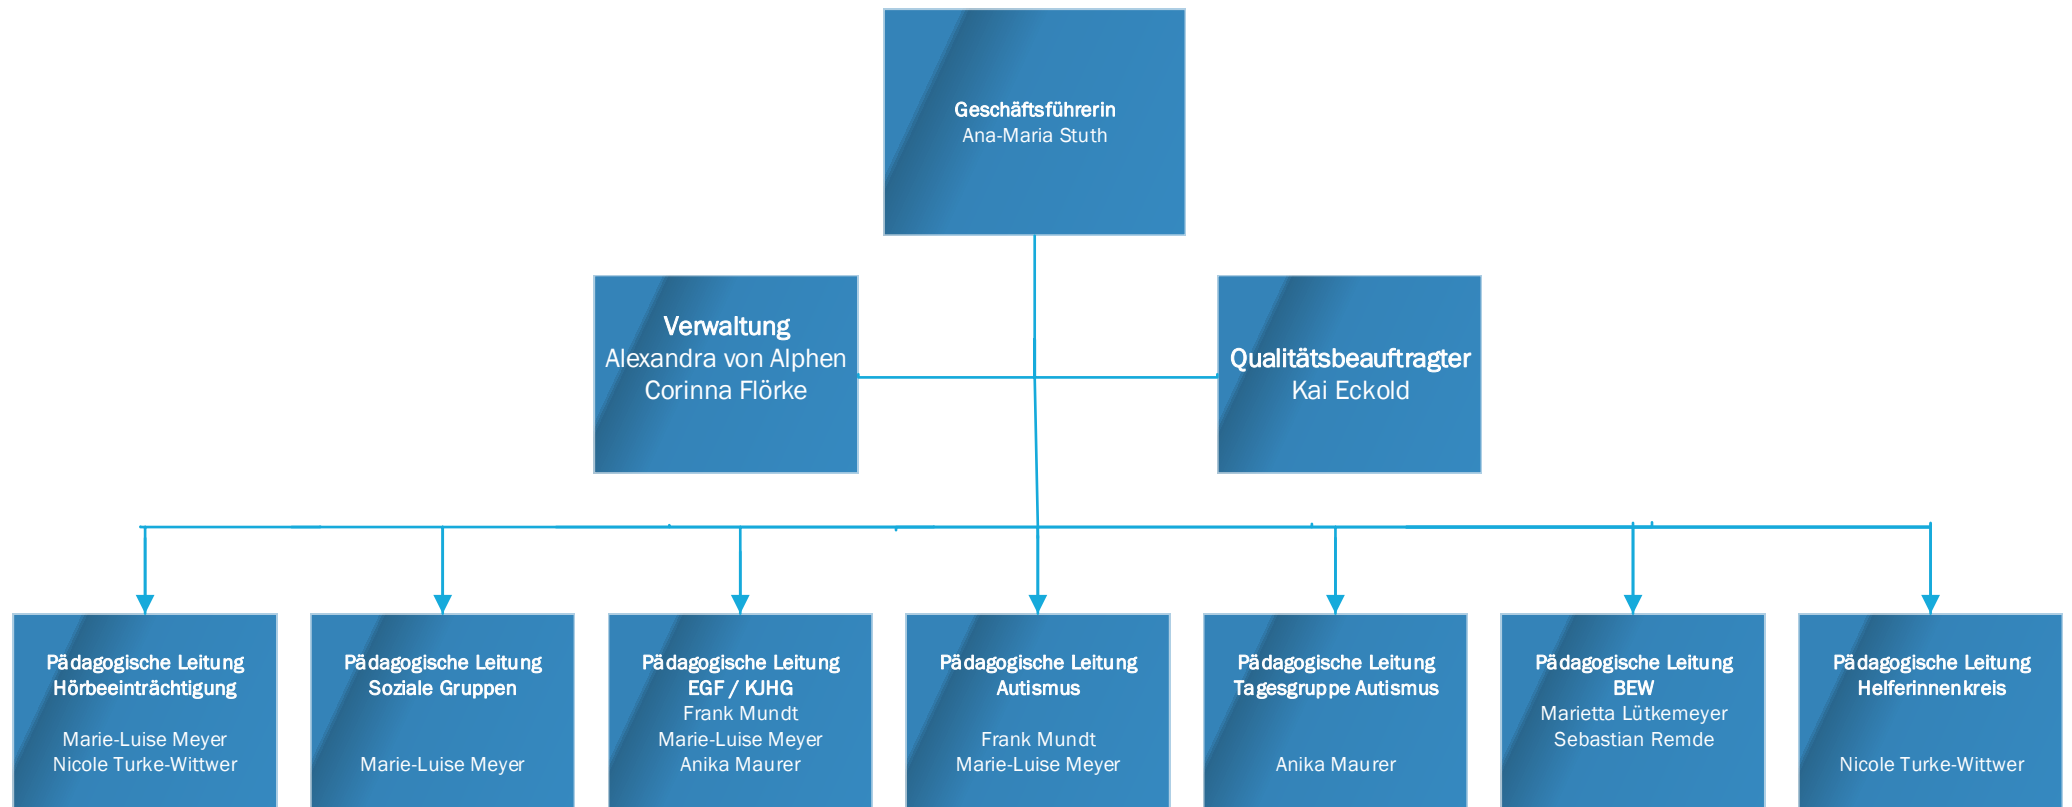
Geschäftsführerin
Ana-Maria Stuth

Verwaltung
Alexandra von Alphen
Corinna Flörke

Qualitätsbeauftragter
Kai Eckold

Pädagogische Leitung
Hörbeeinträchtigung

Marie-Luise Meyer
Nicole Turke-Wittwer

Pädagogische Leitung
Soziale Gruppen

Marie-Luise Meyer

Pädagogische Leitung
EGF / KJHG
Frank Mundt
Marie-Luise Meyer
Anika Maurer

Pädagogische Leitung
Autismus

Frank Mundt
Marie-Luise Meyer

Pädagogische Leitung
Tagesgruppe Autismus

Anika Maurer

Pädagogische Leitung
BEW
Marietta Lütkemeyer
Sebastian Remde

Pädagogische Leitung
Helferinnenkreis

Nicole Turke-Wittwer